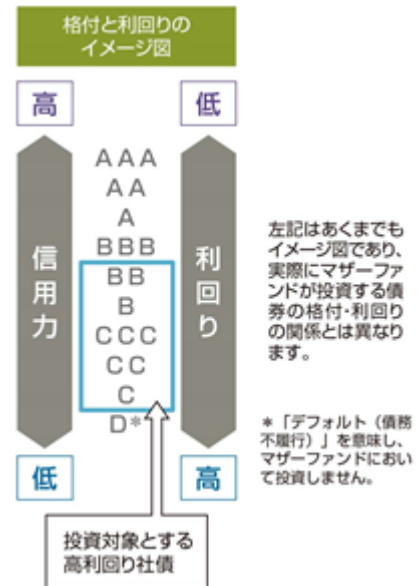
格付と利回りの
イメージ図

高

低

信用力

AAA
AA
A
BBB
BB
B
CCC
CC
C
D*

利回り

低

高

投資対象とする
高利回り社債

左記はあくまでもイメージ図であり、実際にマザーファンドが投資する債券の格付・利回りの関係とは異なります。

*「デフォルト（債務不履行）」を意味し、マザーファンドにおいて投資しません。